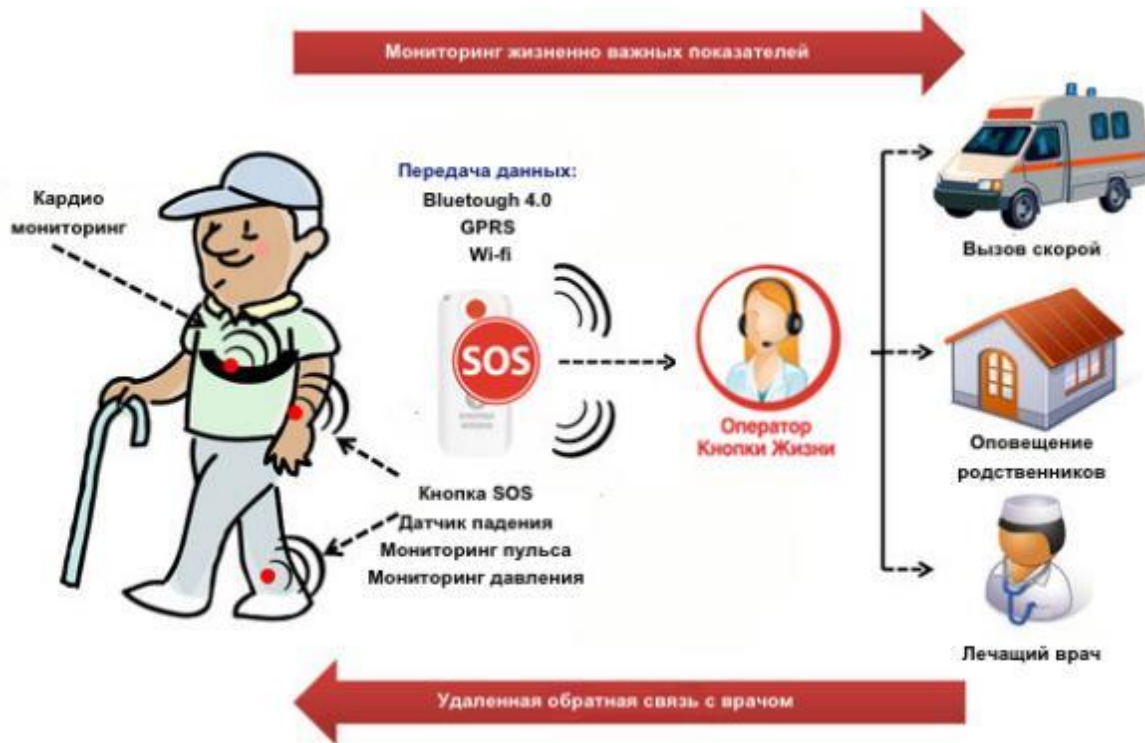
Мониторинг жизненно важных показателей

Кардио мониторинг

Передача данных:
Bluetough 4.0
GPRS
Wi-fi

SOS

Оператор Кнопки Жизни

Вызов скорой

Оповещение родственников

Лечащий врач

Кнопка SOS
Датчик падения
Мониторинг пульса
Мониторинг давления

Удаленная обратная связь с врачом